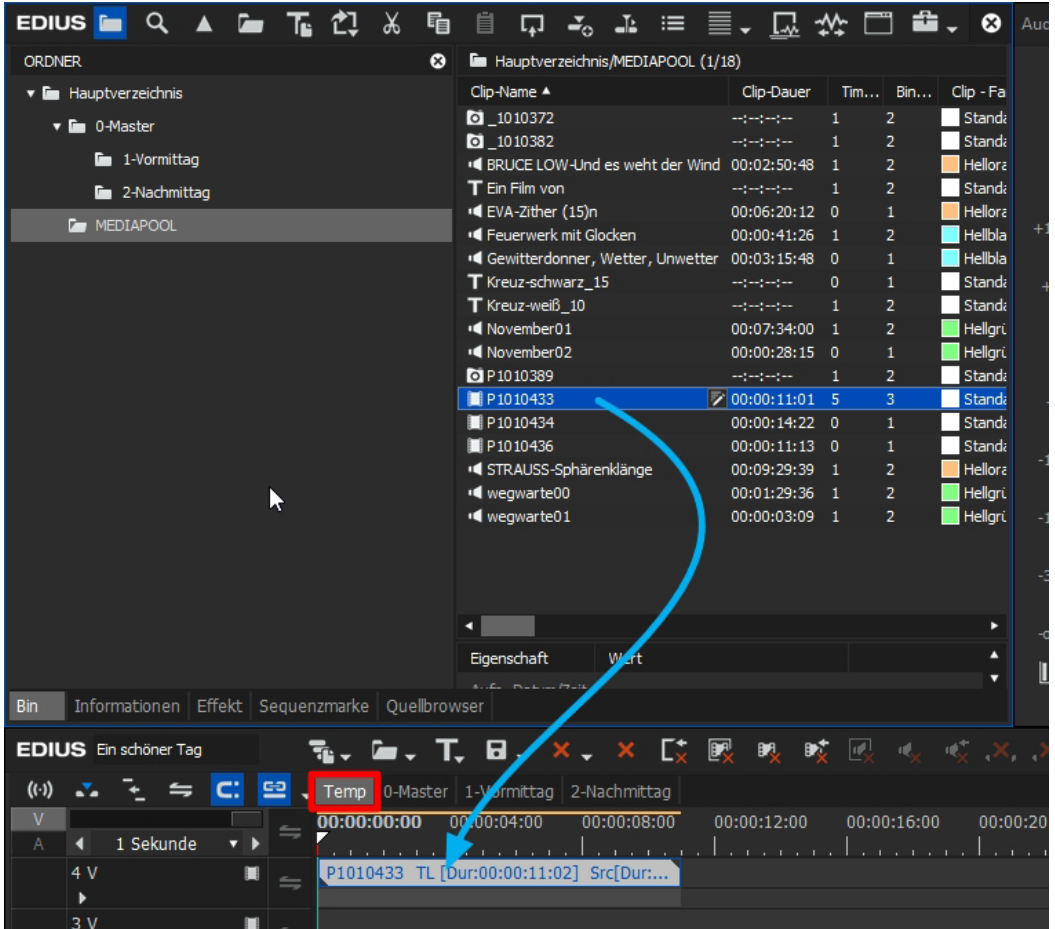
EDIUS

ORDNER
Hauptverzeichnis
0-Master
1-Vormittag
2-Nachmittag
MEDIAPOOL

Hauptverzeichnis/MEDIAPOOL (1/18)

| Clip-Name ▲ | Clip-Dauer | Tim... | Bin... | Clip - Fa |
|---|---|---|---|---|
| _1010372 | --:--:--:-- | 1 | 2 | Standa |
| _1010382 | --:--:--:-- | 1 | 2 | Standa |
| BRUCE LOW-Und es weht der Wind | 00:02:50:48 | 1 | 2 | Hellora |
| Ein Film von | --:--:--:-- | 1 | 2 | Standa |
| EVA-Zither (15)n | 00:06:20:12 | 0 | 1 | Hellora |
| Feuerwerk mit Glocken | 00:00:41:26 | 1 | 2 | Hellbla |
| Gewitterdonner, Wetter, Unwetter | 00:03:15:48 | 0 | 1 | Hellbla |
| Kreuz-schwarz_15 | --:--:--:-- | 0 | 1 | Standa |
| Kreuz-weiß_10 | --:--:--:-- | 1 | 2 | Standa |
| November01 | 00:07:34:00 | 1 | 2 | Hellgrü |
| November02 | 00:00:28:15 | 0 | 1 | Hellgrü |
| P1010389 | --:--:--:-- | 1 | 2 | Standa |
| P1010433 | 00:00:11:01 | 5 | 3 | Standa |
| P1010434 | 00:00:14:22 | 0 | 1 | Standa |
| P1010436 | 00:00:11:13 | 0 | 1 | Standa |
| STRAUSS-Sphärenklänge | 00:09:29:39 | 1 | 2 | Hellora |
| wegwarte00 | 00:01:29:36 | 1 | 2 | Hellgrü |
| wegwarte01 | 00:00:03:09 | 1 | 2 | Hellgrü |

Eigenschaft Wert

Bin Informationen Effekt Sequenzmarke Quellbrowser

EDIUS Ein schöner Tag

Temp 0-Master 1-Vormittag 2-Nachmittag

V
A
1 Sekunde
00:00:00:00 00:00:04:00 00:00:08:00 00:00:12:00 00:00:16:00 00:00:20
4 V
P1010433 TL [Dur:00:00:11:02] Src[Dur:...
3 V